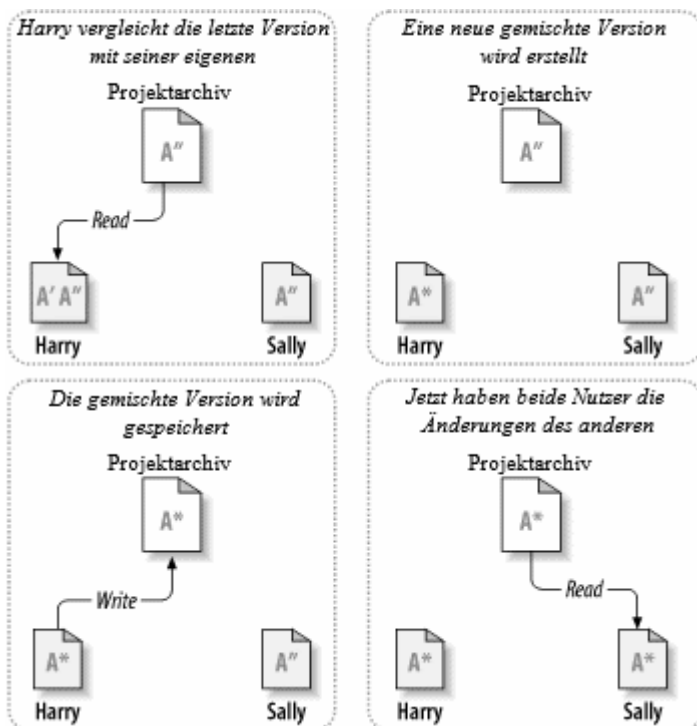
Harry vergleicht die letzte Version mit seiner eigenen

Projektarchiv

A″

Read

A′ A″

Harry

A″

Sally

Eine neue gemischte Version wird erstellt

Projektarchiv

A″

A*

Harry

A″

Sally

Die gemischte Version wird gespeichert

Projektarchiv

A*

Write

A*

Harry

A″

Sally

Jetzt haben beide Nutzer die Änderungen des anderen

Projektarchiv

A*

Read

A*

Harry

A*

Sally